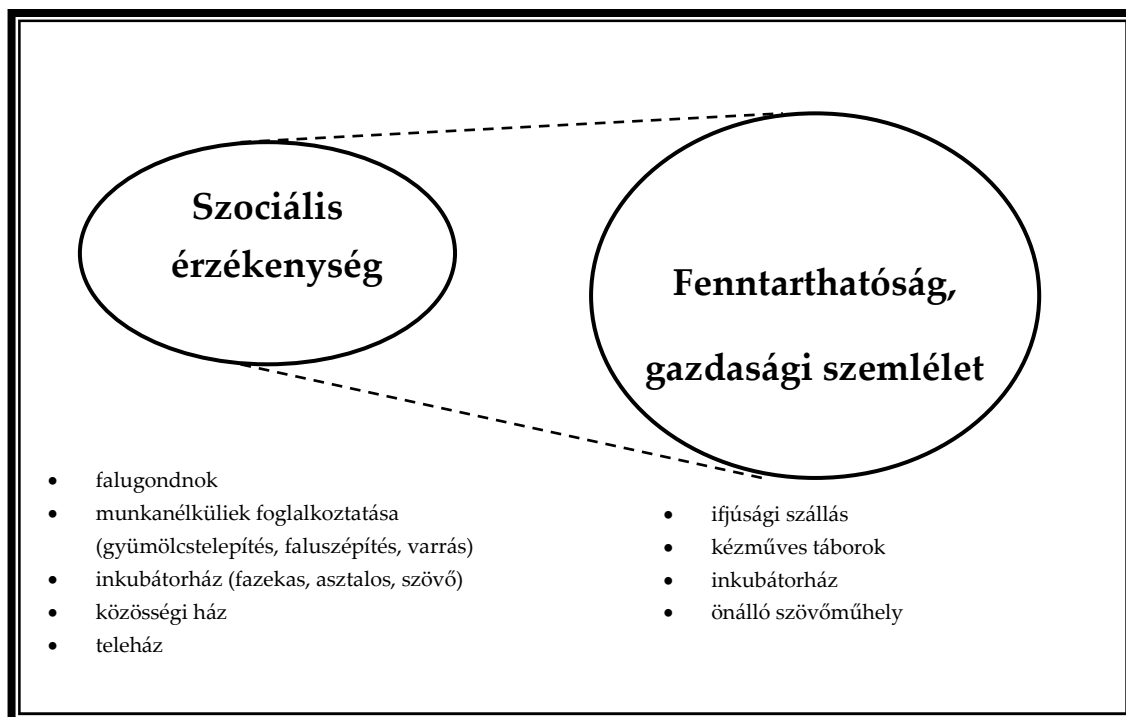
Szociális érzékenység

Fenntarthatóság, gazdasági szemlélet

- falugondnok
- munkanélküliek foglalkoztatása (gyümölcstelepítés, faluszépítés, varrás)
- inkubátorház (fazekas, asztalos, szövő)
- közösségi ház
- teleház

- ifjúsági szállás
- kézműves táborok
- inkubátorház
- önálló szövőműhely